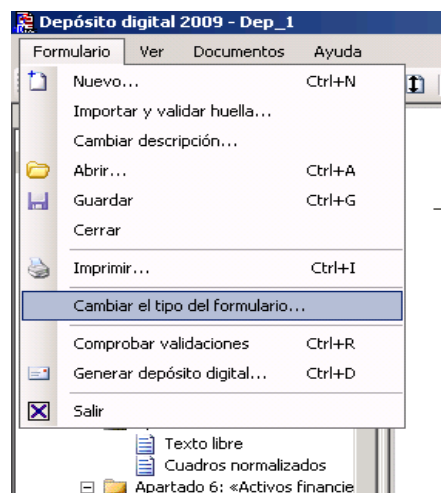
Depósito digital 2009 - Dep_1

Formulario Ver Documentos Ayuda

Nuevo... Ctrl+N
Importar y validar huella...
Cambiar descripción...
Abrir... Ctrl+A
Guardar Ctrl+G
Cerrar
Imprimir... Ctrl+I
Cambiar el tipo del formulario...
Comprobar validaciones Ctrl+R
Generar depósito digital... Ctrl+D
Salir

Texto libre
Cuadros normalizados
Apartado 6: «Activos financie